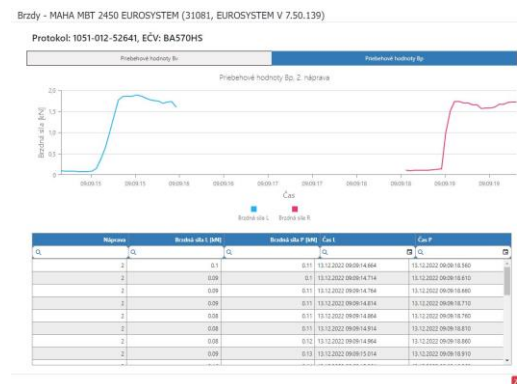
Brzdy - MAHA MBT 2450 EUROSYSTEM (31081, EUROSYSTEM V 7.50.139)

Protokol: 1051-012-52641, EČV: BA570HS

Priebehové hodnoty Bv | Priebehové hodnoty Bp

Priebehové hodnoty Bp, 2. náprava

2.0
1.5
1.0
0.5
0.0

Brzdná sila [kN]

09:09:15 09:09:15 09:09:16 09:09:16 09:09:17 09:09:17 09:09:18 09:09:18 09:09:19 09:09:19

Čas

Brzdná sila L   Brzdná sila R

| Náprava | Brzdná sila L [kN] | Brzdná sila P [kN] | Čas L | Čas P |
|---|---|---|---|---|
| 2 | 0.1 | 0.11 | 13.12.2022 09:09:14.664 | 13.12.2022 09:09:18.560 |
| 2 | 0.09 | 0.1 | 13.12.2022 09:09:14.714 | 13.12.2022 09:09:18.610 |
| 2 | 0.09 | 0.11 | 13.12.2022 09:09:14.764 | 13.12.2022 09:09:18.660 |
| 2 | 0.09 | 0.11 | 13.12.2022 09:09:14.814 | 13.12.2022 09:09:18.710 |
| 2 | 0.08 | 0.11 | 13.12.2022 09:09:14.864 | 13.12.2022 09:09:18.760 |
| 2 | 0.08 | 0.11 | 13.12.2022 09:09:14.914 | 13.12.2022 09:09:18.810 |
| 2 | 0.08 | 0.12 | 13.12.2022 09:09:14.964 | 13.12.2022 09:09:18.860 |
| 2 | 0.09 | 0.13 | 13.12.2022 09:09:15.014 | 13.12.2022 09:09:18.910 |